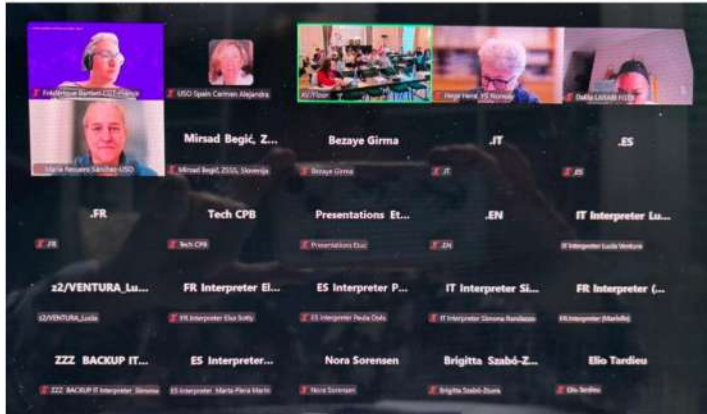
Frédérique Bartlett CGT-France

USO Spain Carmen Alejandra

AV Floor

Helge Hene, YS Norway

Dalia LARAB HUS

Maria Navarro Sánchez USO

Mirsad Begić, Z...

Mirsad Begić, ZSSS, Slovenija

Bezaye Girma

Bezaye Girma

.IT

IT

.ES

ES

.FR

FR

Tech CPB

Tech CPB

Presentations Et...

Presentations Etuc

.EN

EN

IT Interpreter Lu...

IT Interpreter Lucia Ventura

z2/VENTURA_Lu...

z2/VENTURA_Lucia

FR Interpreter El...

FR Interpreter Elsa Sotty

ES Interpreter P...

ES Interpreter Paula Ortiz

IT Interpreter Si...

IT Interpreter Simona Randazzo

FR Interpreter (...

FR Interpreter (Marielle)

ZZZ BACKUP IT...

ZZZ BACKUP IT Interpreter Simona

ES Interpreter...

ES Interpreter Marta-Flora Marin

Nora Sorensen

Nora Sorensen

Brigitta Szabó-Z...

Brigitta Szabó-Zsank

Elio Tardieu

Elio Tardieu